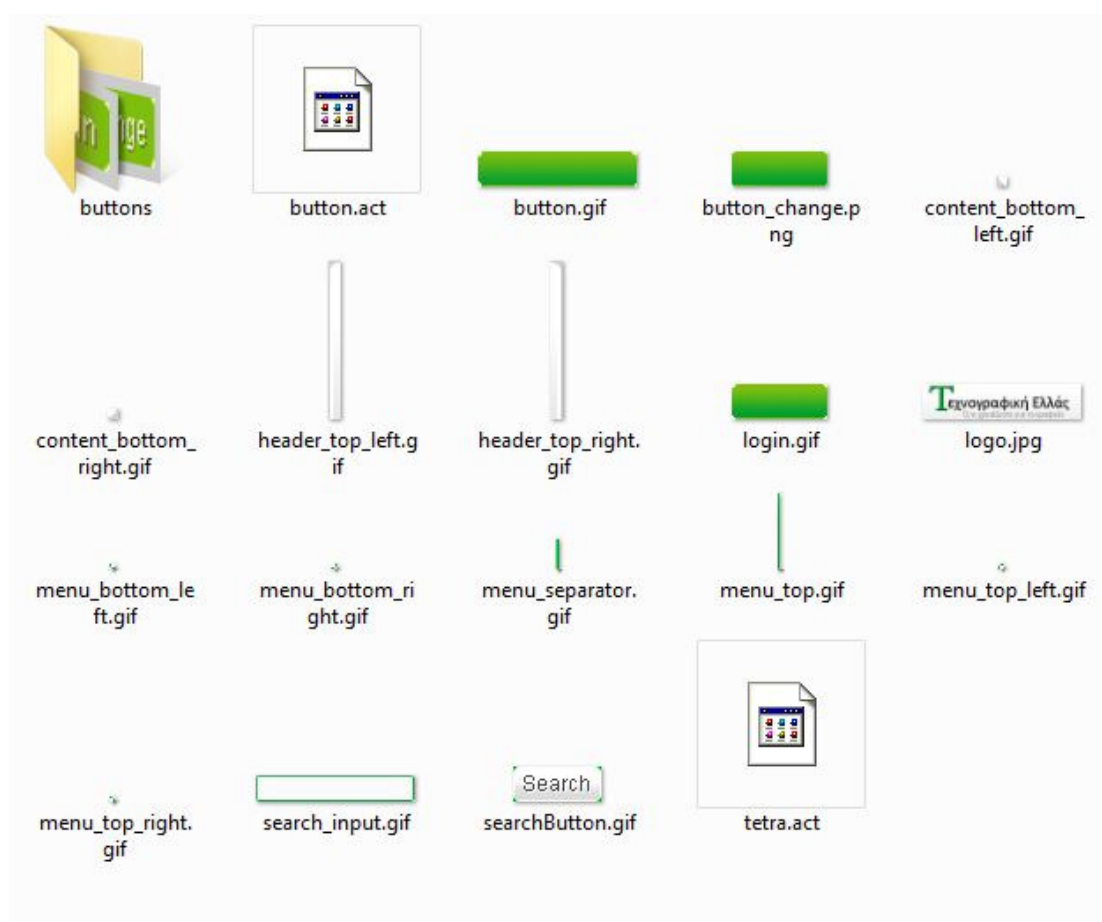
buttons

button.act

button.gif

button_change.png

content_bottom_left.gif

content_bottom_right.gif

header_top_left.gif

header_top_right.gif

login.gif

Τεχνογραφική Ελλάς

logo.jpg

menu_bottom_left.gif

menu_bottom_right.gif

menu_separator.gif

menu_top.gif

menu_top_left.gif

menu_top_right.gif

search_input.gif

Search

searchButton.gif

tetra.act